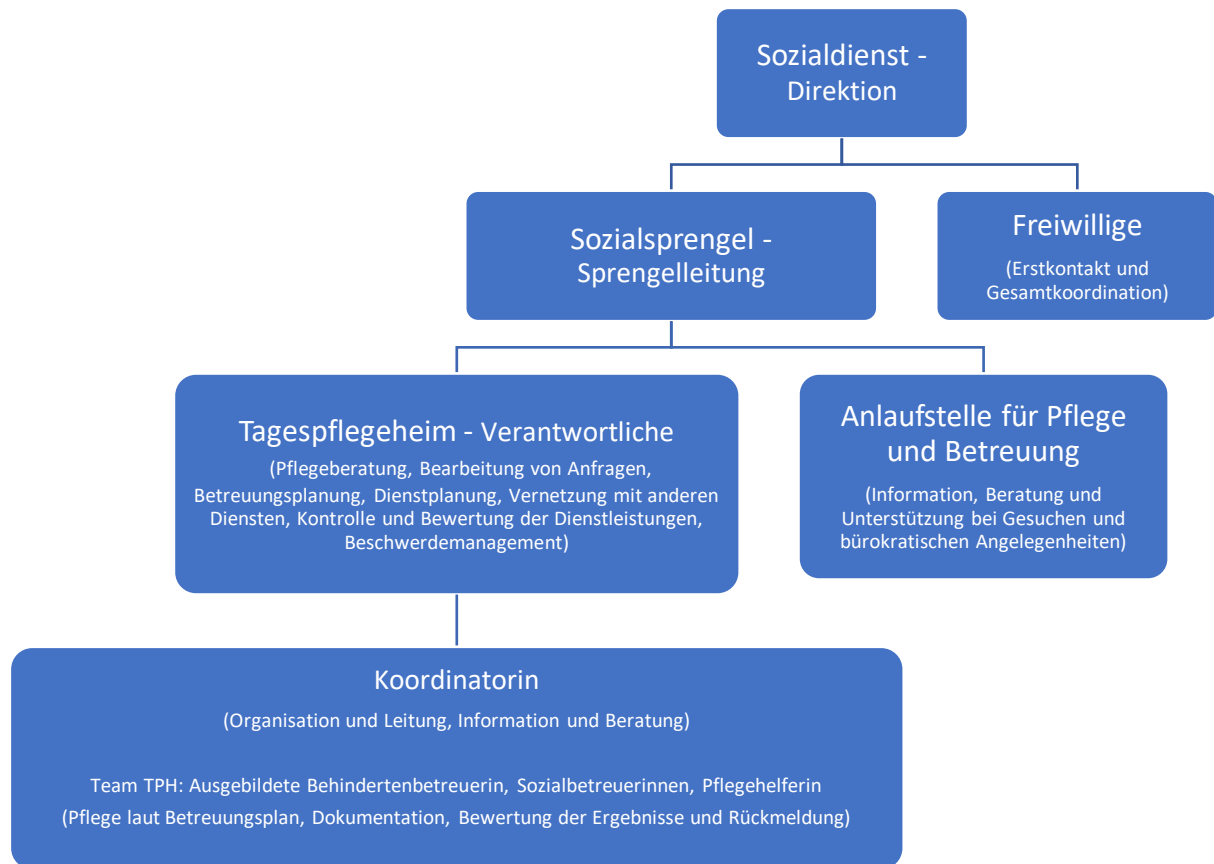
Sozialdienst - Direktion

Sozialsprengel - Sprengelleitung

Freiwillige

(Erstkontakt und Gesamtkoordination)

Tagespflegeheim - Verantwortliche

(Pflegeberatung, Bearbeitung von Anfragen, Betreuungsplanung, Dienstplanung, Vernetzung mit anderen Diensten, Kontrolle und Bewertung der Dienstleistungen, Beschwerdemanagement)

Anlaufstelle für Pflege und Betreuung

(Information, Beratung und Unterstützung bei Gesuchen und bürokratischen Angelegenheiten)

Koordinatorin

(Organisation und Leitung, Information und Beratung)

Team TPH: Ausgebildete Behindertenbetreuerin, Sozialbetreuerinnen, Pflegehelferin
(Pflege laut Betreuungsplan, Dokumentation, Bewertung der Ergebnisse und Rückmeldung)